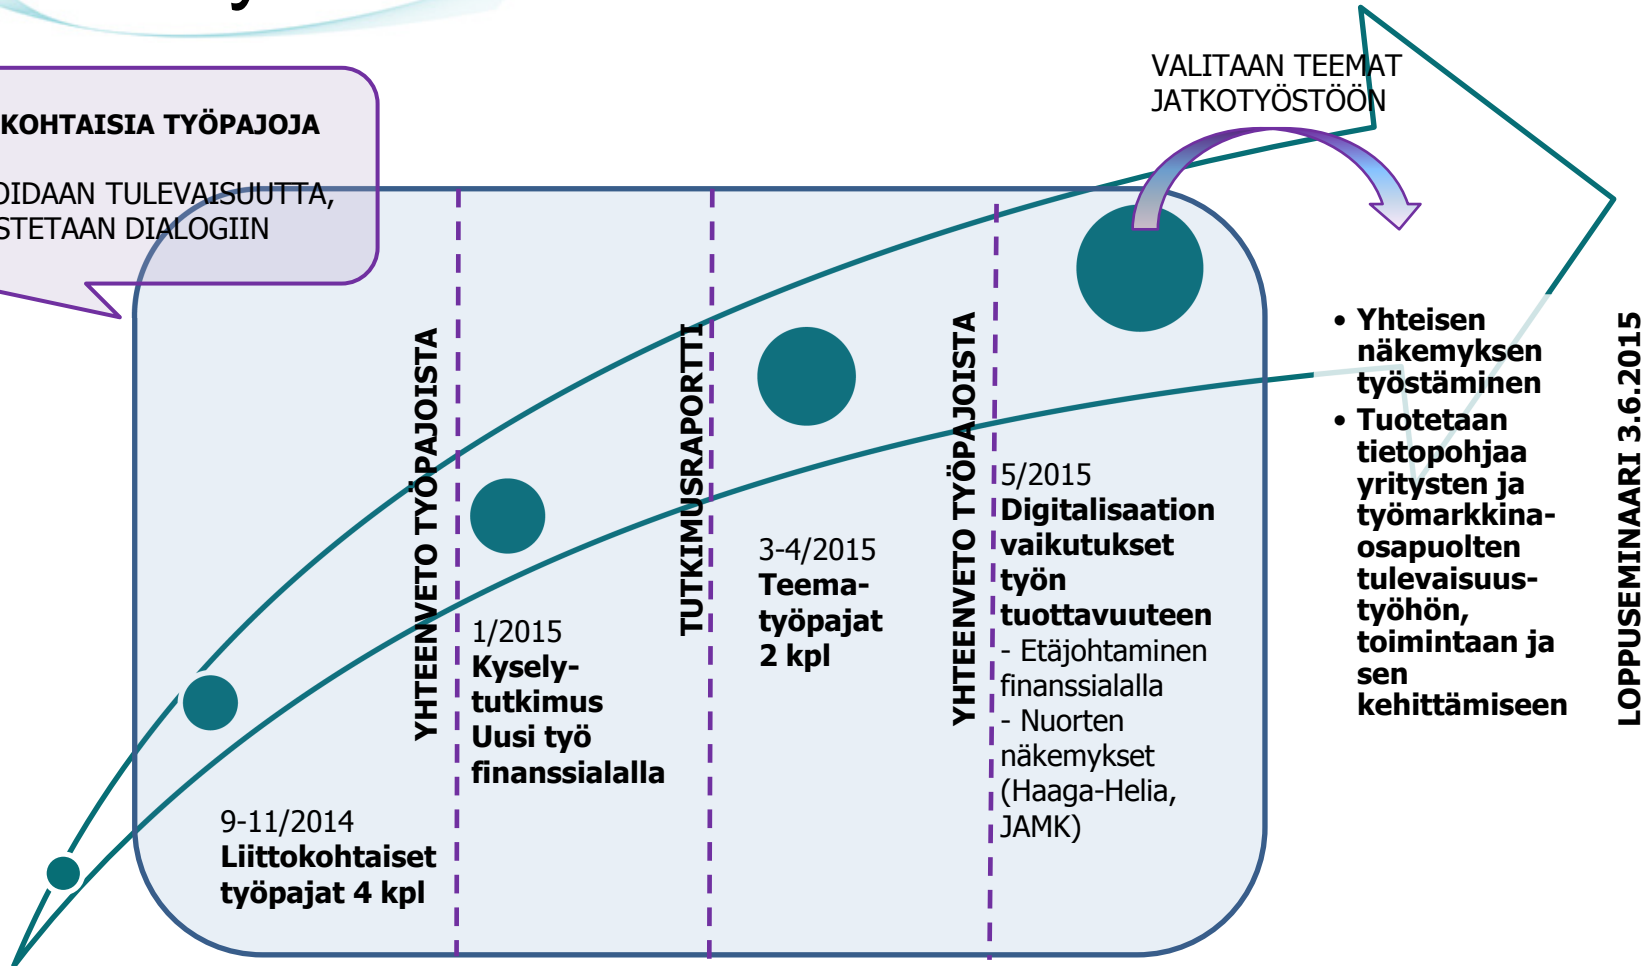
KOHTAISIA TYÖPAJOJA

DIDAAN TULEVAISUUTTA, STETAAN DIALOGIIN

VALITAAN TEEMAT JATKOTYÖSTÖÖN

YHTEENVETO TYÖPAJOISTA

TUTKIMUSRAPORTTI

YHTEENVETO TYÖPAJOISTA

9-11/2014
Liittokohtaiset työpajat 4 kpl

1/2015
Kysely-tutkimus Uusi työ finanssialalla

3-4/2015
Teema-työpajat 2 kpl

5/2015
Digitalisaation vaikutukset työn tuottavuuteen
- Etäjohtaminen finanssialalla
- Nuorten näkemykset (Haaga-Helia, JAMK)

• Yhteisen näkemyksen työstäminen
• Tuotetaan tietopohjaa yritysten ja työmarkkina-osapuolten tulevaisuus-työhön, toimintaan ja sen kehittämiseen

LOPPUSEMINAARI 3.6.2015